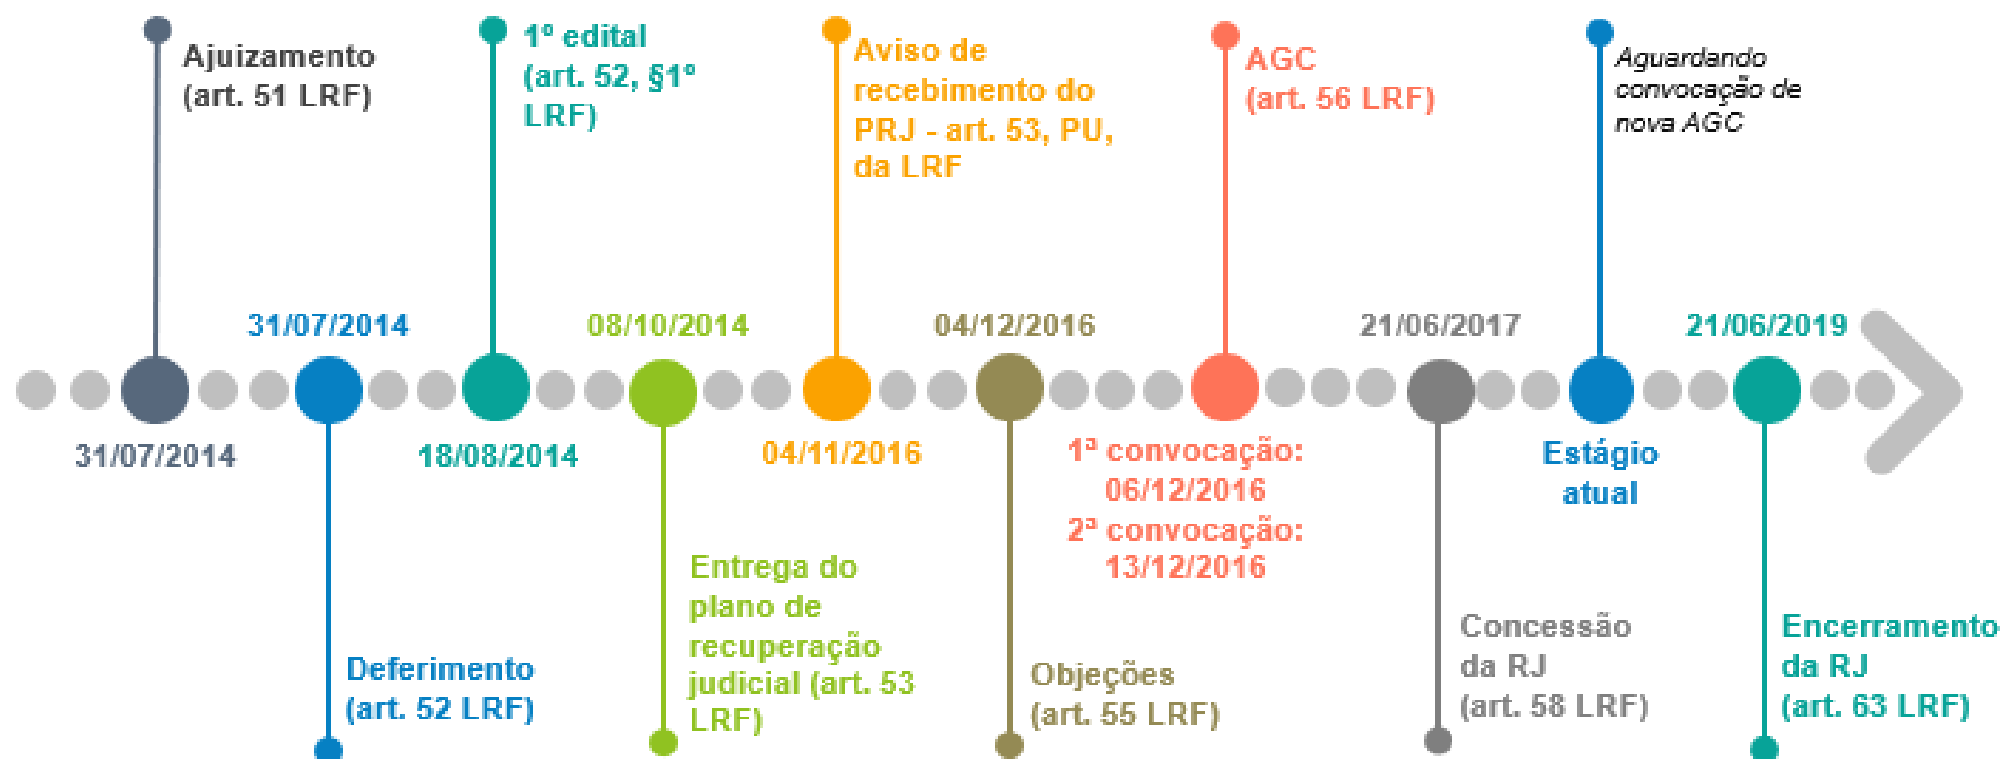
Ajuizamento
(art. 51 LRF)

31/07/2014

31/07/2014

Deferimento
(art. 52 LRF)

1º edital
(art. 52, §1º LRF)

18/08/2014

08/10/2014

Entrega do plano de recuperação judicial (art. 53 LRF)

Aviso de recebimento do PRJ - art. 53, PU, da LRF

04/11/2016

04/12/2016

Objeções
(art. 55 LRF)

AGC
(art. 56 LRF)

1ª convocação: 06/12/2016
2ª convocação: 13/12/2016

21/06/2017

Concessão da RJ
(art. 58 LRF)

Aguardando convocação de nova AGC

Estágio atual

21/06/2019

Encerramento da RJ
(art. 63 LRF)